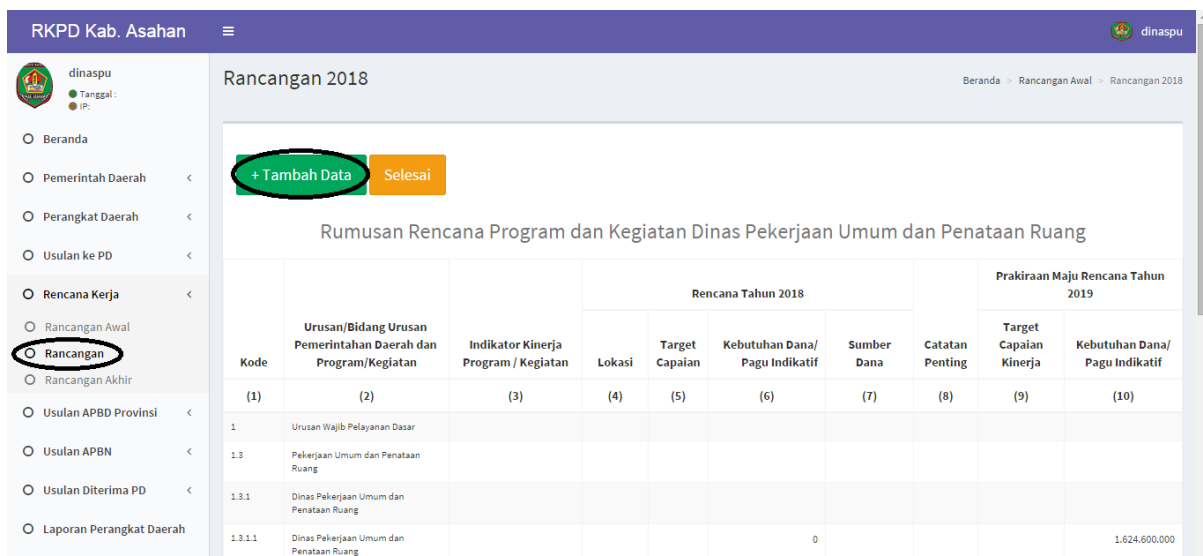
RKPD Kab. Asahan ≡ dinaspu

dinaspu
Tanggal :
IP:

Beranda
Pemerintah Daerah
Perangkat Daerah
Usulan ke PD
Rencana Kerja
Rancangan Awal
Rancangan
Rancangan Akhir
Usulan APBD Provinsi
Usulan APBN
Usulan Diterima PD
Laporan Perangkat Daerah

Rancangan 2018

Beranda > Rancangan Awal > Rancangan 2018

+ Tambah Data Selesai

Rumusan Rencana Program dan Kegiatan Dinas Pekerjaan Umum dan Penataan Ruang

| Kode | Urusan/Bidang Urusan Pemerintahan Daerah dan Program/Kegiatan | Indikator Kinerja Program / Kegiatan | Rencana Tahun 2018: Lokasi | Target Capaian | Kebutuhan Dana/ Pagu Indikatif | Sumber Dana | Catatan Penting | Prakiraan Maju Rencana Tahun 2019: Target Capaian Kinerja | Kebutuhan Dana/ Pagu Indikatif |
|---|---|---|---|---|---|---|---|---|---|
| (1) | (2) | (3) | (4) | (5) | (6) | (7) | (8) | (9) | (10) |
| 1 | Urusan Wajib Pelayanan Dasar | | | | | | | | |
| 1.3 | Pekerjaan Umum dan Penataan Ruang | | | | | | | | |
| 1.3.1 | Dinas Pekerjaan Umum dan Penataan Ruang | | | | | | | | |
| 1.3.1.1 | Dinas Pekerjaan Umum dan Penataan Ruang | | | | 0 | | | | 1.624.600.000 |